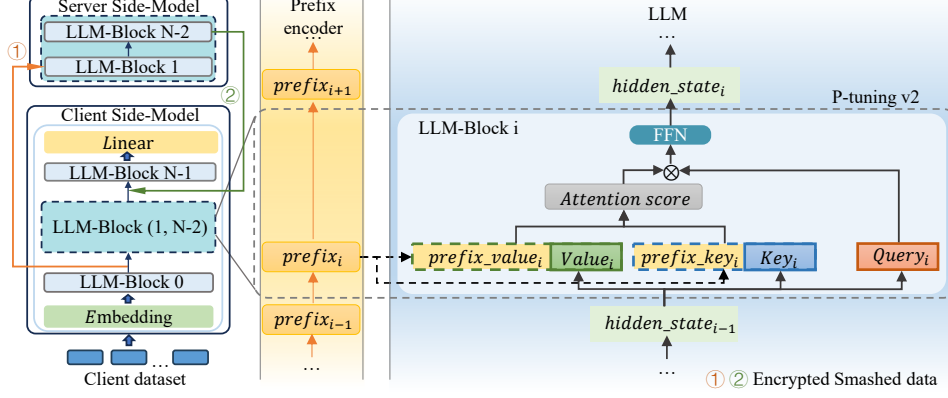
Server Side-Model

LLM-Block N-2

LLM-Block 1

①

②

Client Side-Model

Linear

LLM-Block N-1

LLM-Block (1, N-2)

LLM-Block 0

Embedding

…

Client dataset

Prefix encoder

…

$prefix_{i+1}$

$prefix_{i}$

$prefix_{i-1}$

…

LLM

…

$hidden\_state_{i}$

P-tuning v2

LLM-Block i

FFN

$\otimes$

Attention score

$prefix\_value_{i}$

$Value_{i}$

$prefix\_key_{i}$

$Key_{i}$

$Query_{i}$

$hidden\_state_{i-1}$

…

① ② Encrypted Smashed data